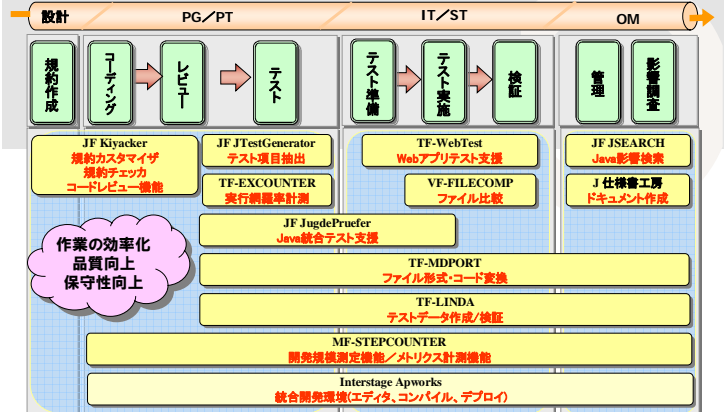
設計

PG／PT

IT／ST

OM

規約作成

コーディング

レビュー

テスト

テスト準備

テスト実施

検証

管理

影響調査

JF Kiyacker
規約カスタマイザ
規約チェッカ
コードレビュー機能

JF JTestGenerator
テスト項目抽出

TF-EXCOUNTER
実行網羅率計測

TF-WebTest
Webアプリテスト支援

VF-FILECOMP
ファイル比較

JF JSEARCH
Java影響検索

J 仕様書工房
ドキュメント作成

作業の効率化
品質向上
保守性向上

JF JugdePruefer
Java統合テスト支援

TF-MDPORT
ファイル形式・コード変換

TF-LINDA
テストデータ作成／検証

MF-STEPCOUNTER
開発規模測定機能／メトリクス計測機能

Interstage Apworks
統合開発環境(エディタ、コンパイル、デプロイ)